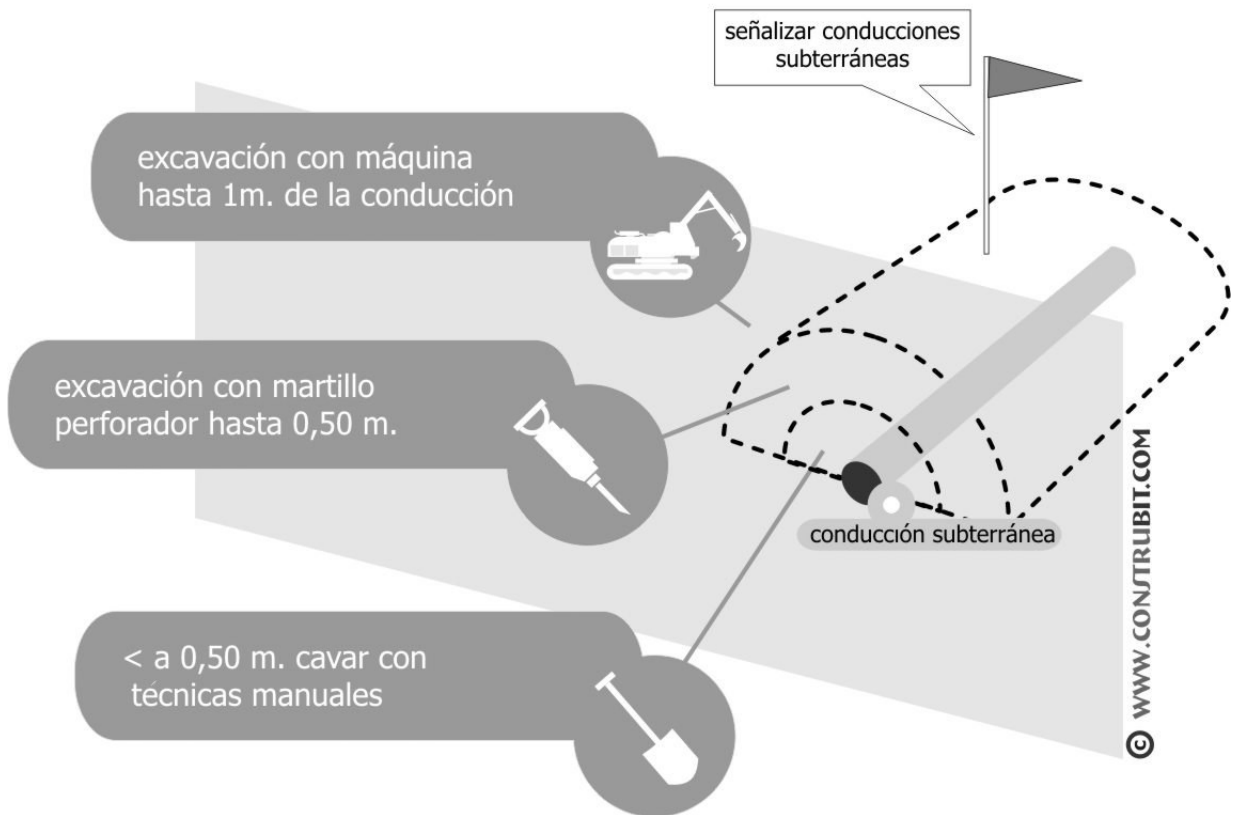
señalizar conducciones subterráneas

excavación con máquina hasta 1m. de la conducción

excavación con martillo perforador hasta 0,50 m.

conducción subterránea

< a 0,50 m. cavar con técnicas manuales

© WWW.CONSTRUBIT.COM